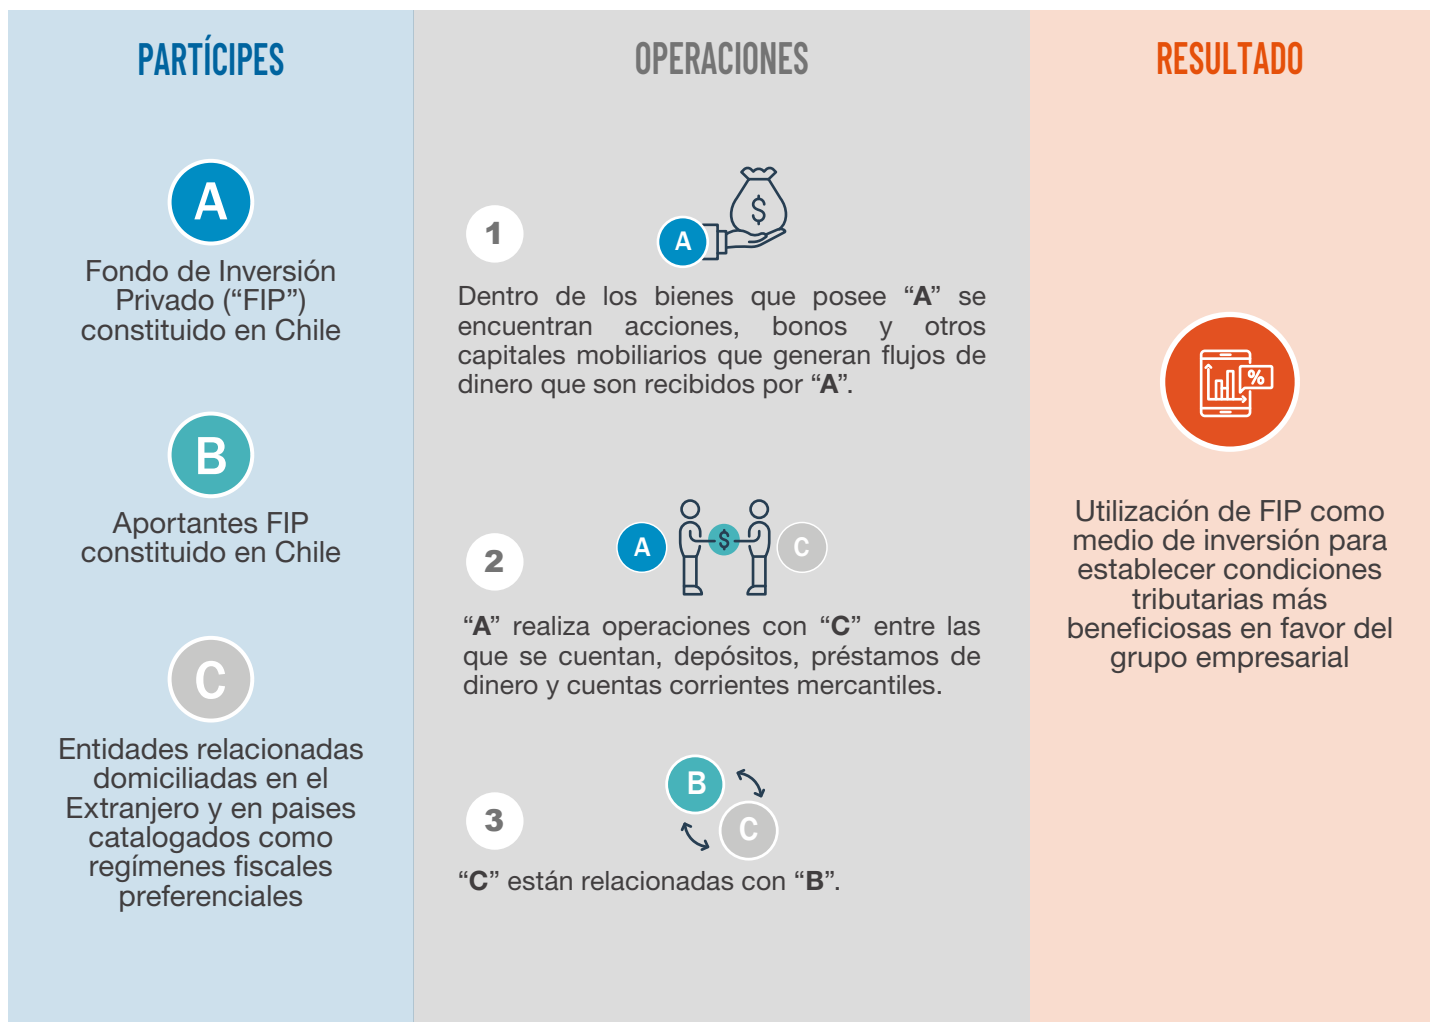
PARTÍCIPES

A

Fondo de Inversión Privado (“FIP”) constituido en Chile

B

Aportantes FIP constituido en Chile

C

Entidades relacionadas domiciliadas en el Extranjero y en paises catalogados como regímenes fiscales preferenciales

OPERACIONES

1

A

$

Dentro de los bienes que posee “**A**” se encuentran acciones, bonos y otros capitales mobiliarios que generan flujos de dinero que son recibidos por “**A**”.

2

A

$

C

“**A**” realiza operaciones con “**C**” entre las que se cuentan, depósitos, préstamos de dinero y cuentas corrientes mercantiles.

3

B

C

“**C**” están relacionadas con “**B**”.

RESULTADO

%

Utilización de FIP como medio de inversión para establecer condiciones tributarias más beneficiosas en favor del grupo empresarial